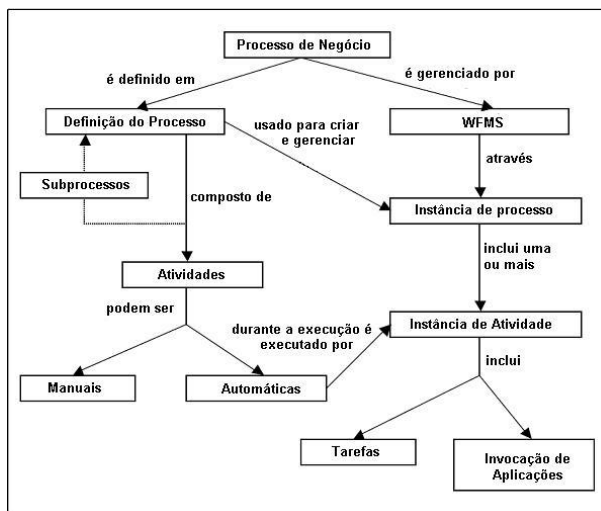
Processo de Negócio

é definido em

é gerenciado por

Definição do Processo

usado para criar e gerenciar

WFMS

através

Subprocessos

composto de

Instância de processo

inclui uma ou mais

Atividades

podem ser

durante a execução é executado por

Instância de Atividade

inclui

Manuais

Automáticas

Tarefas

Invocação de Aplicações